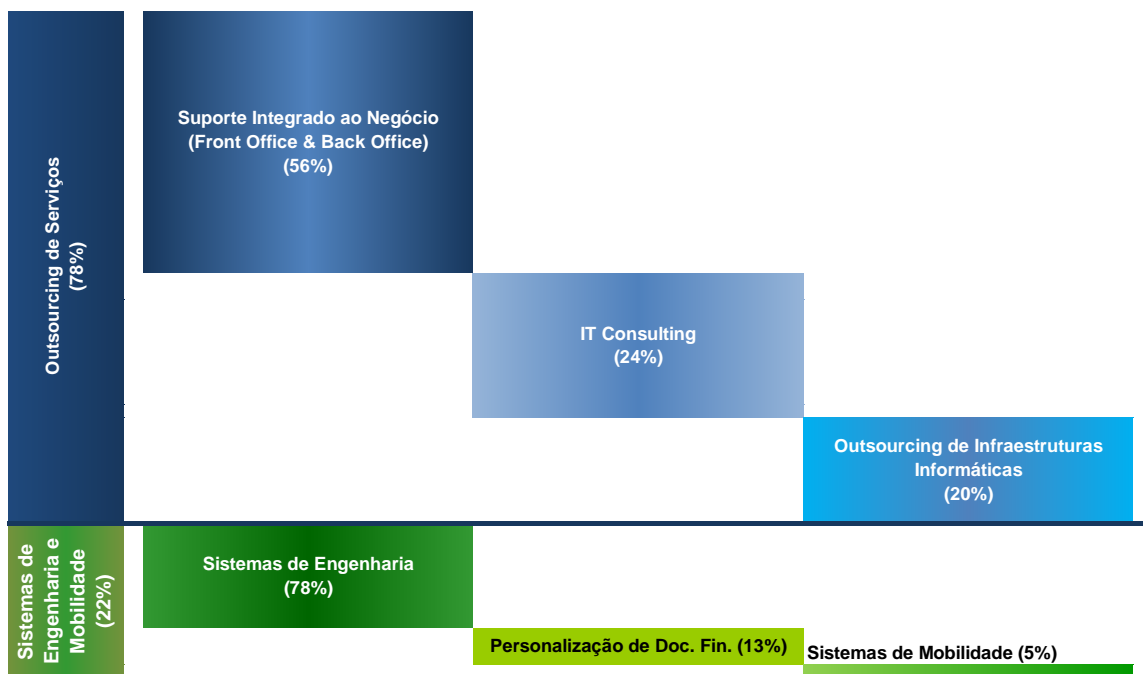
Outsourcing de Serviços (78%)

Suporte Integrado ao Negócio (Front Office & Back Office) (56%)

IT Consulting (24%)

Outsourcing de Infraestruturas Informáticas (20%)

Sistemas de Engenharia e Mobilidade (22%)

Sistemas de Engenharia (78%)

Personalização de Doc. Fin. (13%)

Sistemas de Mobilidade (5%)